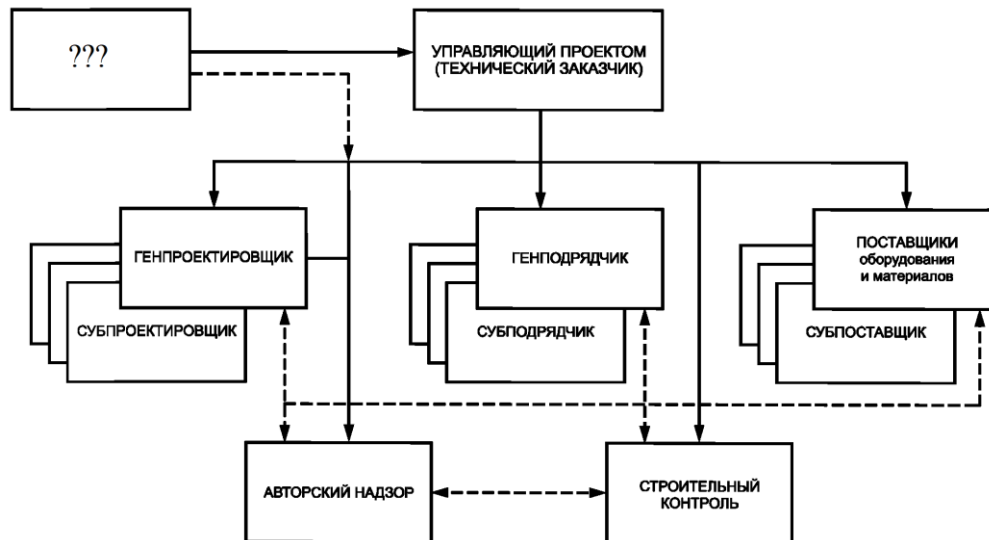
???

УПРАВЛЯЮЩИЙ ПРОЕКТОМ (ТЕХНИЧЕСКИЙ ЗАКАЗЧИК)

ГЕНПРОЕКТИРОВЩИК

СУБПРОЕКТИРОВЩИК

ГЕНПОДРЯДЧИК

СУБПОДРЯДЧИК

ПОСТАВЩИКИ оборудования и материалов

СУБПОСТАВЩИК

АВТОРСКИЙ НАДЗОР

СТРОИТЕЛЬНЫЙ КОНТРОЛЬ